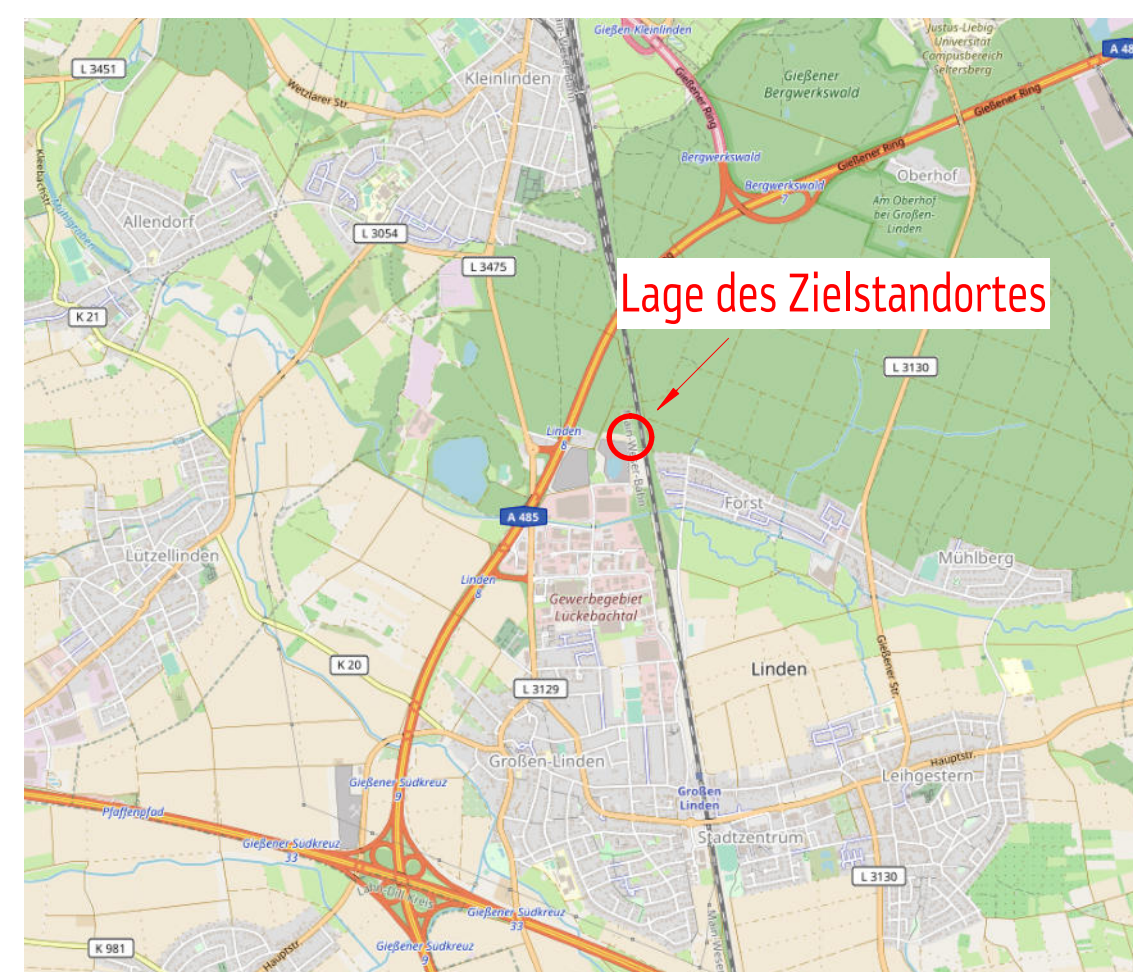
Lage des Zielstandortes

L 3451
Kleinlinden
Gießen Kleinlinden
Justus-Liebig-Universität Campusbereich Seltersberg
A 485
Gießener Ring
Gießener Bergwerkswald
Wetzlarer Str.
Bergwerkswald
Bergwerkswald 7
Oberhof
Am Oberhof bei Großen-Linden
Allendorf
L 3054
L 3475
K 21
L 3130
Linden 8
A 485
Forst
Lützellinden
Mühlberg
Linden 8
Gewerbegebiet Lückebachtal
K 20
Linden
L 3129
Gießener Str.
Hauptstr.
Gießener Südkreuz 9
Großen-Linden
Leihgestern
Großen Linden
Pfaffenpfad
Gießener Südkreuz 33
Stadtzentrum
L 3130
Gießener Südkreuz 33
K 981
Gießener Südkreuz 9
Hauptstr.